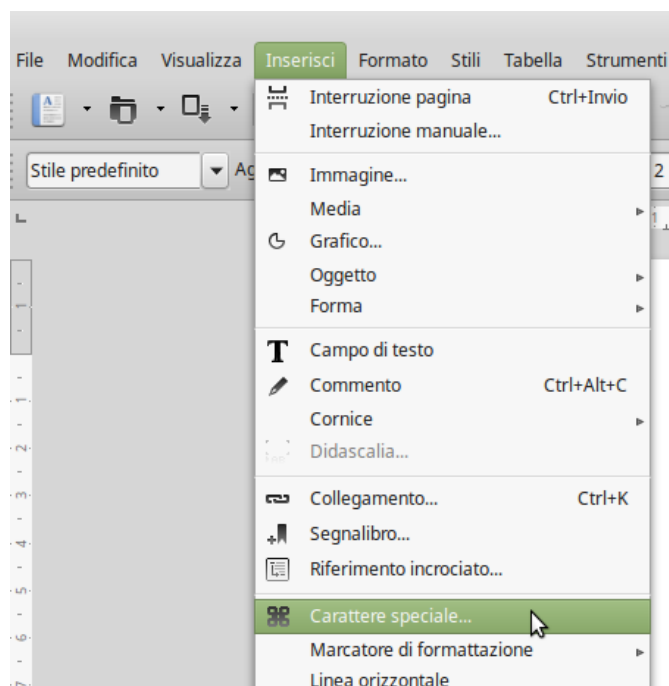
File Modifica Visualizza Inserisci Formato Stili Tabella Strumenti

Stile predefinito

Interruzione pagina Ctrl+Invio
Interruzione manuale...

Immagine...
Media
Grafico...
Oggetto
Forma

Campo di testo
Commento Ctrl+Alt+C
Cornice
Didascalia...

Collegamento... Ctrl+K
Segnalibro...
Riferimento incrociato...

Carattere speciale...
Marcatore di formattazione
Linea orizzontale